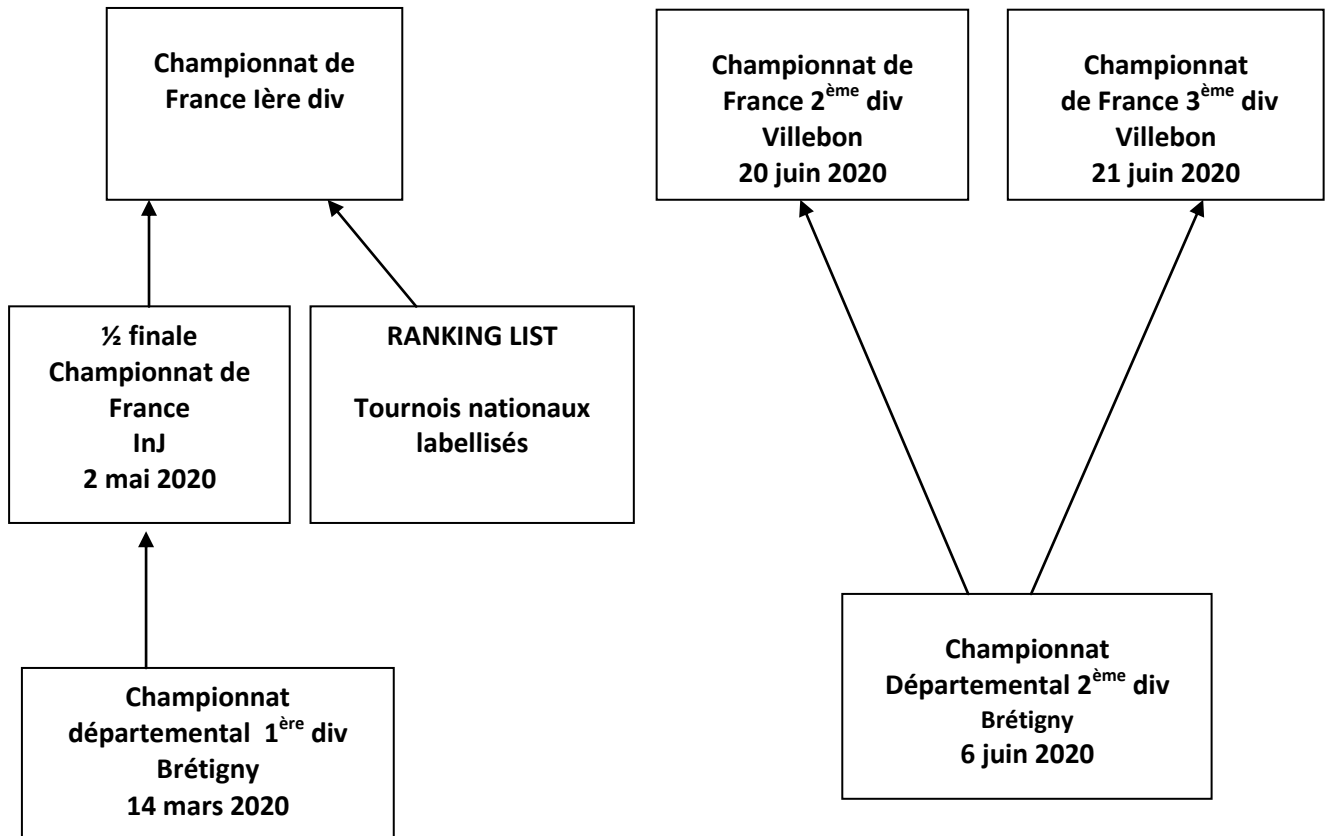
Championnat de France Ière div

Championnat de France 2$^{ème}$ div
Villebon
20 juin 2020

Championnat de France 3$^{ème}$ div
Villebon
21 juin 2020

½ finale
Championnat de France
InJ
2 mai 2020

RANKING LIST

Tournois nationaux labellisés

Championnat Départemental 2$^{ème}$ div
Brétigny
6 juin 2020

Championnat départemental 1$^{ère}$ div
Brétigny
14 mars 2020